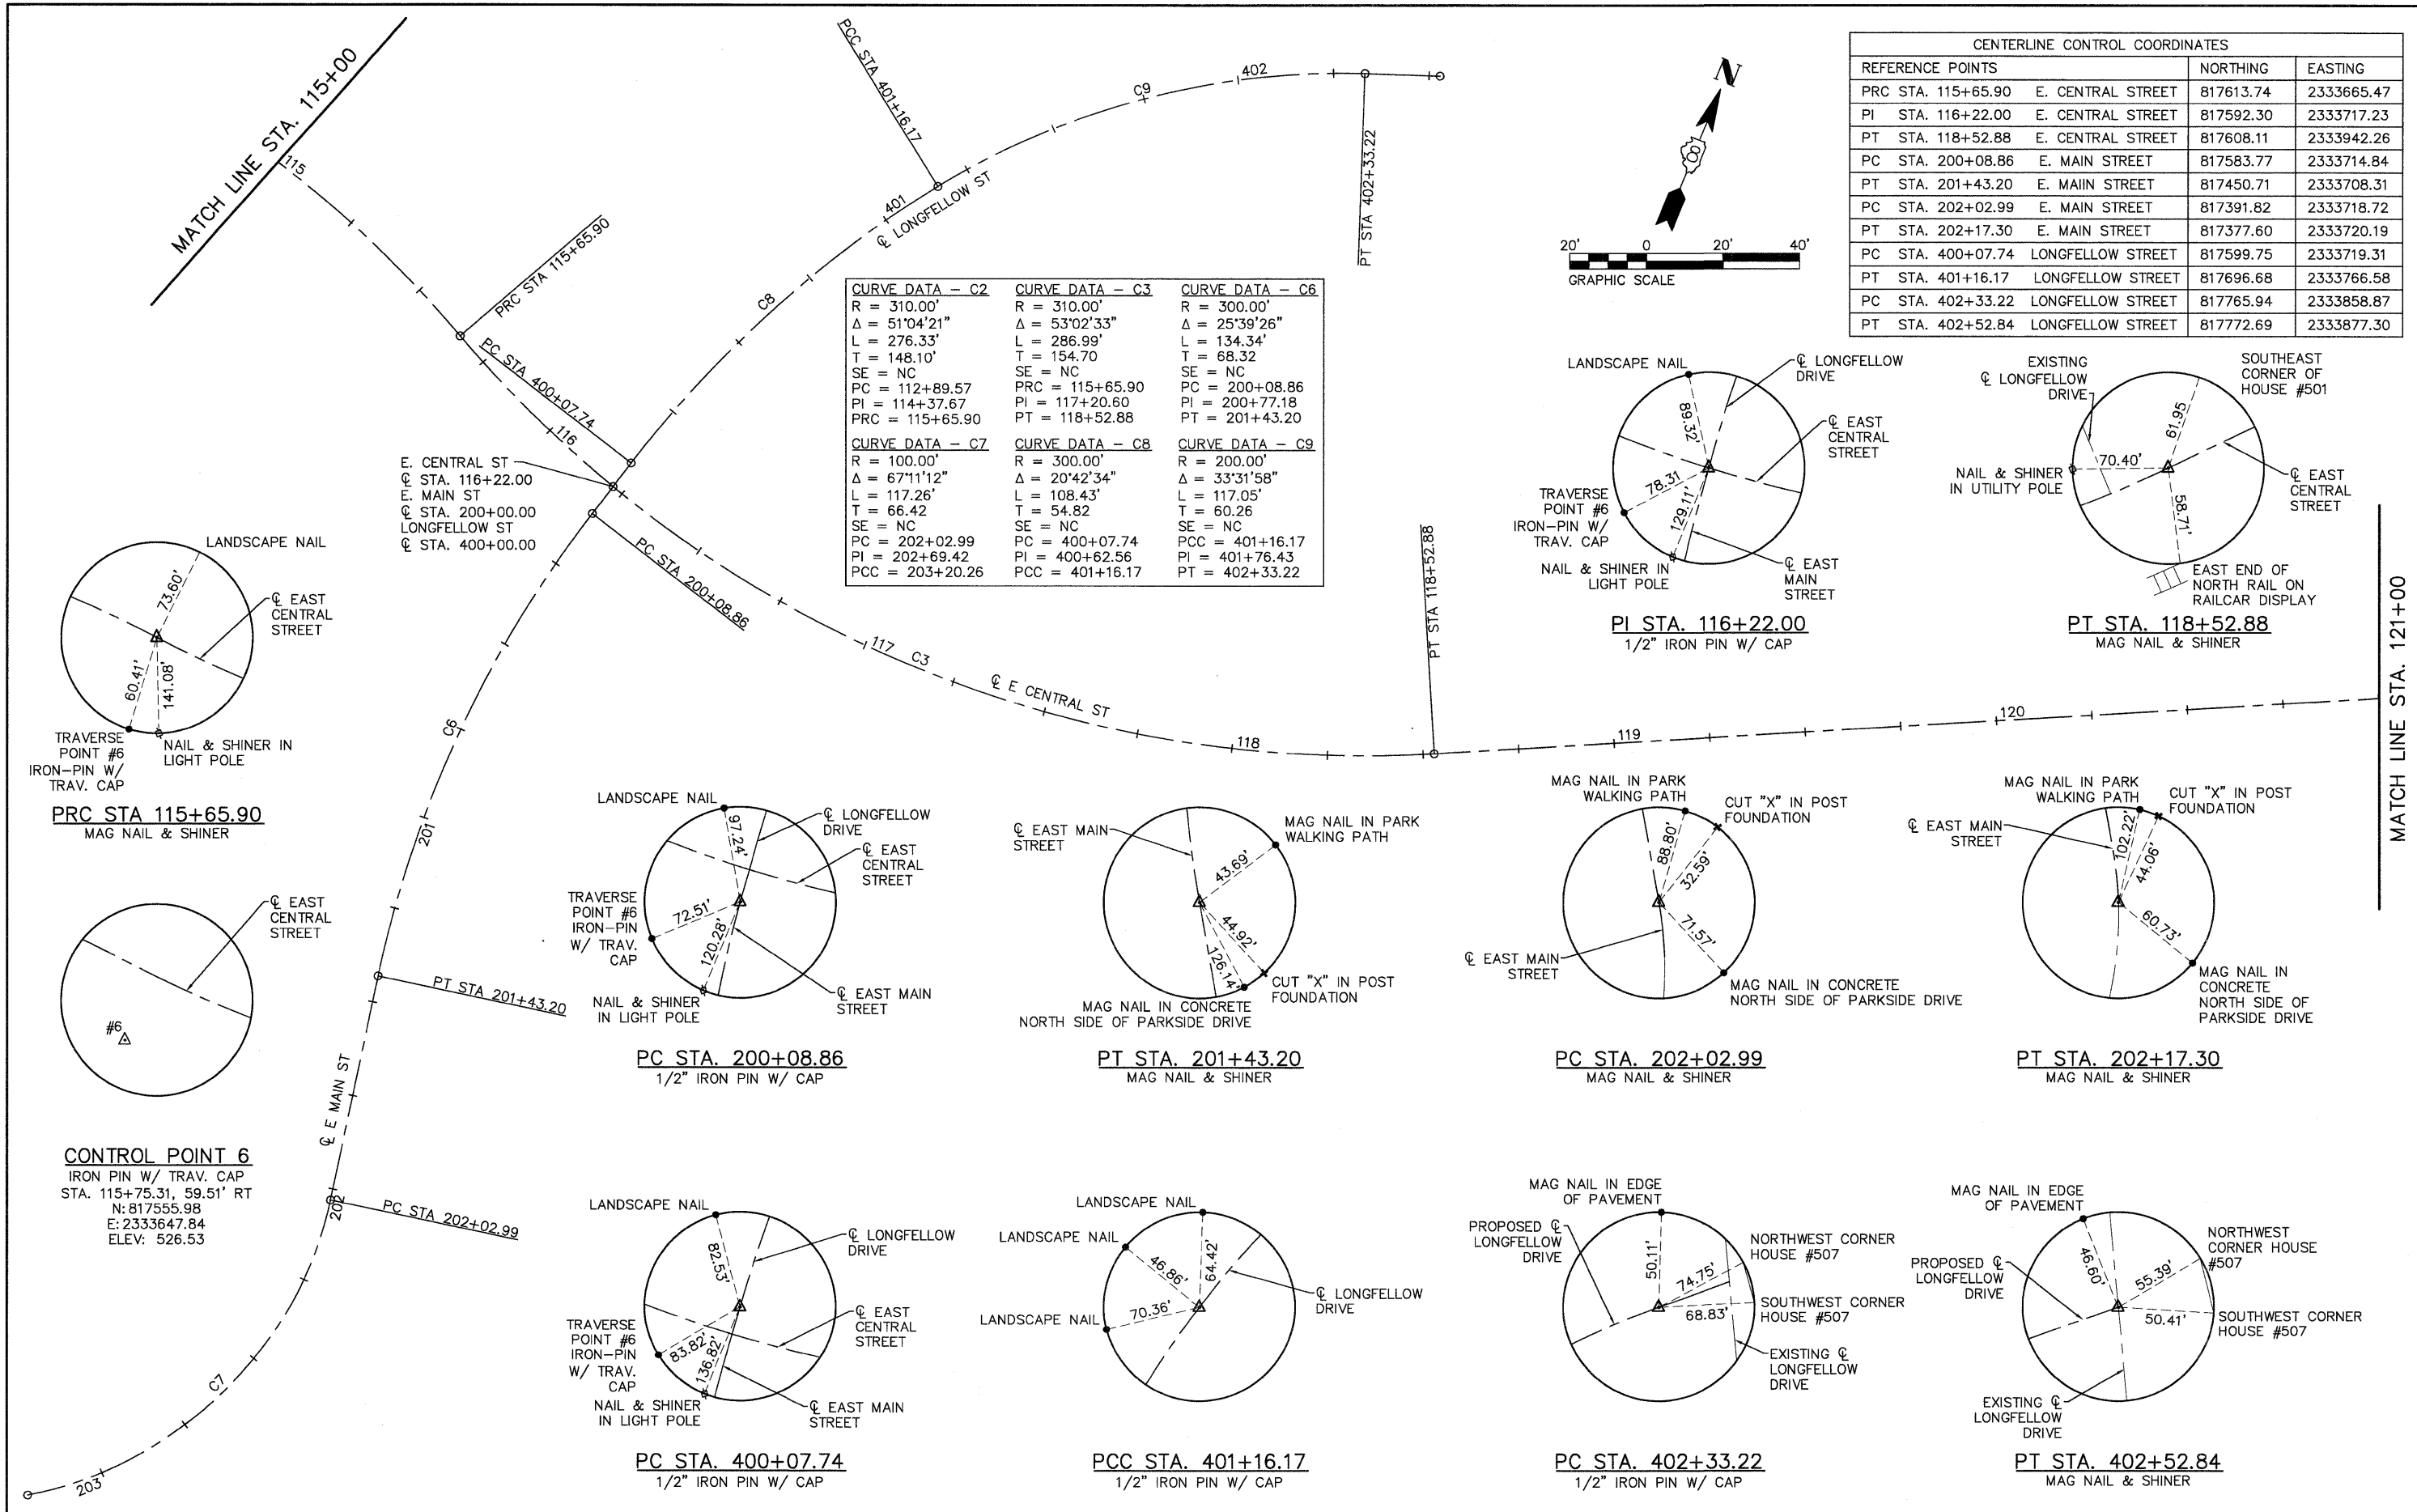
MATCH LINE STA. 115+00

115

PRC STA 115+65.90

PC STA 400+07.74

116

PCC STA 401+16.17

401

℄ LONGFELLOW ST

C8

C9

402

PT STA 402+33.22

E. CENTRAL ST
℄ STA. 116+22.00
E. MAIN ST
℄ STA. 200+00.00
LONGFELLOW ST
℄ STA. 400+00.00

PC STA 200+08.86

117 C3

℄ E CENTRAL ST

118

PT STA 118+52.88

119

120

MATCH LINE STA. 121+00

C6

201

PT STA 201+43.20

℄ E MAIN ST

202

PC STA 202+02.99

C7

203

| CURVE DATA – C2 | CURVE DATA – C3 | CURVE DATA – C6 |
|---|---|---|
| R = 310.00' | R = 310.00' | R = 300.00' |
| Δ = 51°04'21" | Δ = 53°02'33" | Δ = 25°39'26" |
| L = 276.33' | L = 286.99' | L = 134.34' |
| T = 148.10' | T = 154.70 | T = 68.32 |
| SE = NC | SE = NC | SE = NC |
| PC = 112+89.57 | PRC = 115+65.90 | PC = 200+08.86 |
| PI = 114+37.67 | PI = 117+20.60 | PI = 200+77.18 |
| PRC = 115+65.90 | PT = 118+52.88 | PT = 201+43.20 |
| CURVE DATA – C7 | CURVE DATA – C8 | CURVE DATA – C9 |
| R = 100.00' | R = 300.00' | R = 200.00' |
| Δ = 67°11'12" | Δ = 20°42'34" | Δ = 33°31'58" |
| L = 117.26' | L = 108.43' | L = 117.05' |
| T = 66.42 | T = 54.82 | T = 60.26 |
| SE = NC | SE = NC | SE = NC |
| PC = 202+02.99 | PC = 400+07.74 | PCC = 401+16.17 |
| PI = 202+69.42 | PI = 400+62.56 | PI = 401+76.43 |
| PCC = 203+20.26 | PCC = 401+16.17 | PT = 402+33.22 |

N

20' 0 20' 40'
GRAPHIC SCALE

| CENTERLINE CONTROL COORDINATES | | | | |
|---|---|---|---|---|
| REFERENCE POINTS | | | NORTHING | EASTING |
| PRC | STA. 115+65.90 | E. CENTRAL STREET | 817613.74 | 2333665.47 |
| PI | STA. 116+22.00 | E. CENTRAL STREET | 817592.30 | 2333717.23 |
| PT | STA. 118+52.88 | E. CENTRAL STREET | 817608.11 | 2333942.26 |
| PC | STA. 200+08.86 | E. MAIN STREET | 817583.77 | 2333714.84 |
| PT | STA. 201+43.20 | E. MAIIN STREET | 817450.71 | 2333708.31 |
| PC | STA. 202+02.99 | E. MAIN STREET | 817391.82 | 2333718.72 |
| PT | STA. 202+17.30 | E. MAIN STREET | 817377.60 | 2333720.19 |
| PC | STA. 400+07.74 | LONGFELLOW STREET | 817599.75 | 2333719.31 |
| PT | STA. 401+16.17 | LONGFELLOW STREET | 817696.68 | 2333766.58 |
| PC | STA. 402+33.22 | LONGFELLOW STREET | 817765.94 | 2333858.87 |
| PT | STA. 402+52.84 | LONGFELLOW STREET | 817772.69 | 2333877.30 |

LANDSCAPE NAIL
73.60'
℄ EAST CENTRAL STREET
60.41'
141.08'
TRAVERSE POINT #6 IRON–PIN W/ TRAV. CAP
NAIL & SHINER IN LIGHT POLE
PRC STA 115+65.90
MAG NAIL & SHINER

LANDSCAPE NAIL
℄ LONGFELLOW DRIVE
89.32'
℄ EAST CENTRAL STREET
78.31'
129.11'
TRAVERSE POINT #6 IRON–PIN W/ TRAV. CAP
NAIL & SHINER IN LIGHT POLE
℄ EAST MAIN STREET
PI STA. 116+22.00
1/2" IRON PIN W/ CAP

EXISTING ℄ LONGFELLOW DRIVE
SOUTHEAST CORNER OF HOUSE #501
61.95'
70.40'
NAIL & SHINER IN UTILITY POLE
℄ EAST CENTRAL STREET
58.71'
EAST END OF NORTH RAIL ON RAILCAR DISPLAY
PT STA. 118+52.88
MAG NAIL & SHINER

℄ EAST CENTRAL STREET
#6
CONTROL POINT 6
IRON PIN W/ TRAV. CAP
STA. 115+75.31, 59.51' RT
N: 817555.98
E: 2333647.84
ELEV: 526.53

LANDSCAPE NAIL
℄ LONGFELLOW DRIVE
97.24'
℄ EAST CENTRAL STREET
TRAVERSE POINT #6 IRON–PIN W/ TRAV. CAP
72.51'
120.28'
NAIL & SHINER IN LIGHT POLE
℄ EAST MAIN STREET
PC STA. 200+08.86
1/2" IRON PIN W/ CAP

℄ EAST MAIN STREET
MAG NAIL IN PARK WALKING PATH
43.69'
44.92'
126.14'
CUT "X" IN POST FOUNDATION
MAG NAIL IN CONCRETE NORTH SIDE OF PARKSIDE DRIVE
PT STA. 201+43.20
MAG NAIL & SHINER

MAG NAIL IN PARK WALKING PATH
CUT "X" IN POST FOUNDATION
88.80'
32.59'
71.57'
℄ EAST MAIN STREET
MAG NAIL IN CONCRETE NORTH SIDE OF PARKSIDE DRIVE
PC STA. 202+02.99
MAG NAIL & SHINER

MAG NAIL IN PARK WALKING PATH
CUT "X" IN POST FOUNDATION
℄ EAST MAIN STREET
102.22'
44.06'
60.73'
MAG NAIL IN CONCRETE NORTH SIDE OF PARKSIDE DRIVE
PT STA. 202+17.30
MAG NAIL & SHINER

LANDSCAPE NAIL
℄ LONGFELLOW DRIVE
82.53'
℄ EAST CENTRAL STREET
TRAVERSE POINT #6 IRON–PIN W/ TRAV. CAP
83.82'
136.82'
NAIL & SHINER IN LIGHT POLE
℄ EAST MAIN STREET
PC STA. 400+07.74
1/2" IRON PIN W/ CAP

LANDSCAPE NAIL
LANDSCAPE NAIL
46.86'
64.42'
℄ LONGFELLOW DRIVE
LANDSCAPE NAIL
70.36'
PCC STA. 401+16.17
1/2" IRON PIN W/ CAP

MAG NAIL IN EDGE OF PAVEMENT
PROPOSED ℄ LONGFELLOW DRIVE
50.11'
74.75'
NORTHWEST CORNER HOUSE #507
68.83'
SOUTHWEST CORNER HOUSE #507
EXISTING ℄ LONGFELLOW DRIVE
PC STA. 402+33.22
1/2" IRON PIN W/ CAP

MAG NAIL IN EDGE OF PAVEMENT
PROPOSED ℄ LONGFELLOW DRIVE
46.60'
55.39'
NORTHWEST CORNER HOUSE #507
50.41'
SOUTHWEST CORNER HOUSE #507
EXISTING ℄ LONGFELLOW DRIVE
PT STA. 402+52.84
MAG NAIL & SHINER